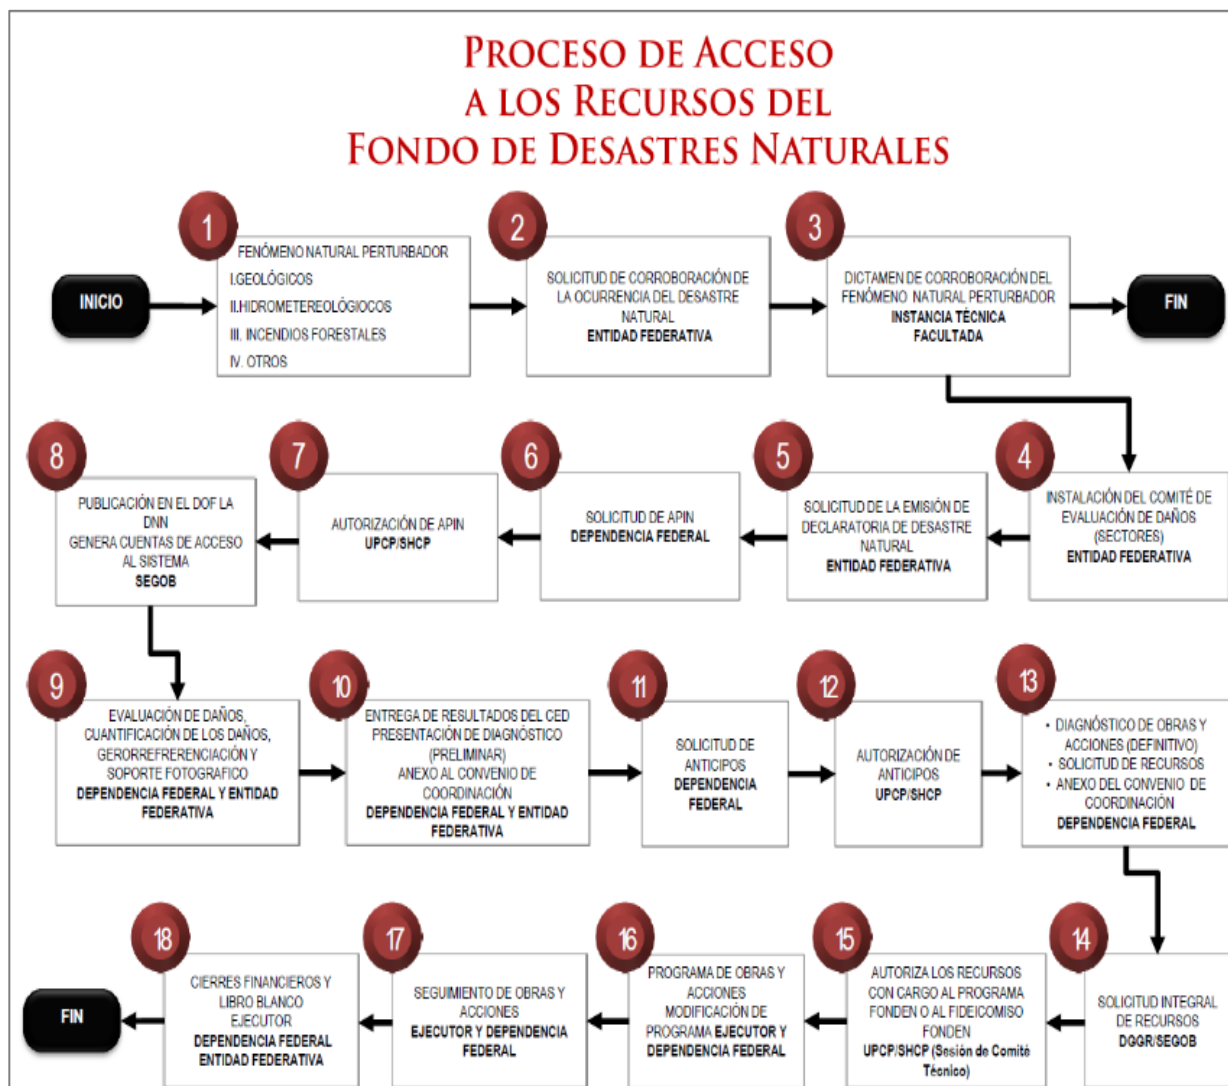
Proceso de Acceso
a los Recursos del
Fondo de Desastres Naturales

INICIO

1
FENÓMENO NATURAL PERTURBADOR
I.GEOLÓGICOS
II.HIDROMETEREOLÓGIOCOS
III. INCENDIOS FORESTALES
IV. OTROS

2
SOLICITUD DE CORROBORACIÓN DE LA OCURRENCIA DEL DESASTRE NATURAL
ENTIDAD FEDERATIVA

3
DICTAMEN DE CORROBORACIÓN DEL FENÓMENO NATURAL PERTURBADOR
INSTANCIA TÉCNICA FACULTADA

FIN

4
INSTALACIÓN DEL COMITÉ DE EVALUACIÓN DE DAÑOS (SECTORES)
ENTIDAD FEDERATIVA

5
SOLICITUD DE LA EMISIÓN DE DECLARATORIA DE DESASTRE NATURAL
ENTIDAD FEDERATIVA

6
SOLICITUD DE APIN
DEPENDENCIA FEDERAL

7
AUTORIZACIÓN DE APIN
UPCP/SHCP

8
PUBLICACIÓN EN EL DOF LA DNN
GENERA CUENTAS DE ACCESO AL SISTEMA
SEGOB

9
EVALUACIÓN DE DAÑOS, CUANTIFICACIÓN DE LOS DAÑOS, GERORREFRERENCIACIÓN Y SOPORTE FOTOGRAFICO
DEPENDENCIA FEDERAL Y ENTIDAD FEDERATIVA

10
ENTREGA DE RESULTADOS DEL CED
PRESENTACIÓN DE DIAGNÓSTICO (PRELIMINAR)
ANEXO AL CONVENIO DE COORDINACIÓN
DEPENDENCIA FEDERAL Y ENTIDAD FEDERATIVA

11
SOLICITUD DE ANTICIPOS
DEPENDENCIA FEDERAL

12
AUTORIZACIÓN DE ANTICIPOS
UPCP/SHCP

13
• DIAGNÓSTICO DE OBRAS Y ACCIONES (DEFINITIVO)
• SOLICITUD DE RECURSOS
• ANEXO DEL CONVENIO DE COORDINACIÓN
DEPENDENCIA FEDERAL

14
SOLICITUD INTEGRAL DE RECURSOS
DGGR/SEGOB

15
AUTORIZA LOS RECURSOS CON CARGO AL PROGRAMA FONDEN O AL FIDEICOMISO FONDEN
UPCP/SHCP (Sesión de Comité Técnico)

16
PROGRAMA DE OBRAS Y ACCIONES
MODIFICACIÓN DE PROGRAMA EJECUTOR Y DEPENDENCIA FEDERAL

17
SEGUIMIENTO DE OBRAS Y ACCIONES
EJECUTOR Y DEPENDENCIA FEDERAL

18
CIERRES FINANCIEROS Y LIBRO BLANCO
EJECUTOR
DEPENDENCIA FEDERAL
ENTIDAD FEDERATIVA

FIN